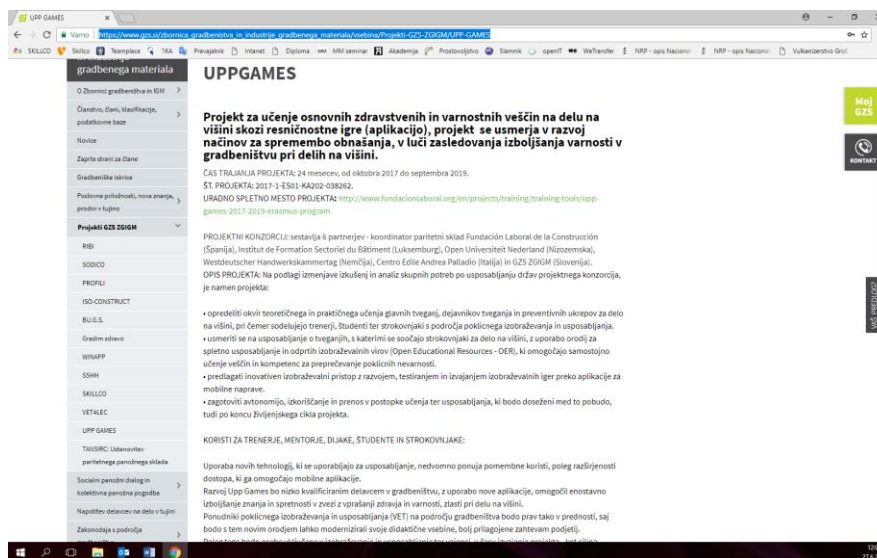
UPP GAMES ×

Varno | https://www.gzs.si/zbornica_gradbenistva_in_industrije_gradbenega_materiala/vsebina/Projekti-GZS-ZGIGM/UPP-GAMES

SKILLCO Skillco Teamplace TKA Prevajalnik Intranet Diploma MM seminar Akademija Prostovoljstvo Slovnik openIT WeTransfer NRP - opis Nacional NRP - opis Nacional Vulkanizerstvo Grol

gradbenega materiala

O Zbornici gradbeništva in IGM

Članstvo, člani, klasifikacije, podatkovne baze

Novice

Zaprte strani za člane

Gradbeniška iskrica

Poslovne priložnosti, nova znanja, prodor v tujino

Projekti GZS ZGIGM

RIBI

SODICO

PROFILI

ISO-CONSTRUCT

BU.G.S.

Gradim zdravo

WINAPP

SSHH

SKILLCO

VET4LEC

UPP GAMES

TANSIRC: Ustanovitev paritetnega panožnega sklada

Socialni panožni dialog in kolektivna panožna pogodba

Napotitev delavcev na delo v tujini

Zakonodaja s področja

UPPGAMES

Projekt za učenje osnovnih zdravstvenih in varnostnih veščin na delu na višini skozi resničnostne igre (aplikacijo), projekt se usmerja v razvoj načinov za spremembo obnašanja, v luči zasledovanja izboljšanja varnosti v gradbeništvu pri delih na višini.

ČAS TRAJANJA PROJEKTA: 24 mesecev, od oktobra 2017 do septembra 2019.
ŠT. PROJEKTA: 2017-1-ES01-KA202-038262.
URADNO SPLETNO MESTO PROJEKTA: http://www.fundacionlaboral.org/en/projects/training/training-tools/upp-games-2017-2019-erasmus-program

PROJEKTNI KONZORCIJ: sestavlja 6 partnerjev - koordinator paritetni sklad Fundación Laboral de la Construcción (Španija), Institut de Formation Sectoriel du Bâtiment (Luksemburg), Open Universiteit Nederland (Nizozemska), Westdeutscher Handwerkskammertag (Nemčija), Centro Edile Andrea Palladio (Italija) in GZS ZGIGM (Slovenija).
OPIS PROJEKTA: Na podlagi izmenjave izkušenj in analiz skupnih potreb po usposabljanju držav projektnega konzorcija, je namen projekta:

• opredeliti okvir teoretičnega in praktičnega učenja glavnih tveganj, dejavnikov tveganja in preventivnih ukrepov za delo na višini, pri čemer sodelujejo trenerji, študenti ter strokovnjaki s področja poklicnega izobraževanja in usposabljanja.
• usmeriti se na usposabljanje o tveganjih, s katerimi se soočajo strokovnjaki za delo na višini, z uporabo orodij za spletno usposabljanje in odprtih izobraževalnih virov (Open Educational Resources - OER), ki omogočajo samostojno učenje veščin in kompetenc za preprečevanje poklicnih nevarnosti.
• predlagati inovativen izobraževalni pristop z razvojem, testiranjem in izvajanjem izobraževalnih iger preko aplikacije za mobilne naprave.
• zagotoviti avtonomijo, izkoriščanje in prenos v postopke učenja ter usposabljanja, ki bodo doseženi med to pobudo, tudi po koncu življenjskega cikla projekta.

KORISTI ZA TRENERJE, MENTORJE, DIJAKE, ŠTUDENTE IN STROKOVNJAKE:

Uporaba novih tehnologij, ki se uporabljajo za usposabljanje, nedvomno ponuja pomembne koristi, poleg razširjenosti dostopa, ki ga omogočajo mobilne aplikacije.
Razvoj Upp Games bo nizko kvalificiranim delavcem v gradbeništvu, z uporabo nove aplikacije, omogočil enostavno izboljšanje znanja in spretnosti v zvezi z vprašanji zdravja in varnosti, zlasti pri delu na višini.
Ponudniki poklicnega izobraževanja in usposabljanja (VET) na področju gradbeništva bodo prav tako v prednosti, saj bodo s tem novim orodjem lahko modernizirali svoje didaktične vsebine, bolj prilagojene zahtevam podjetij.
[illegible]

Moj GZS

KONTAKT

VAŠ PREDLOG